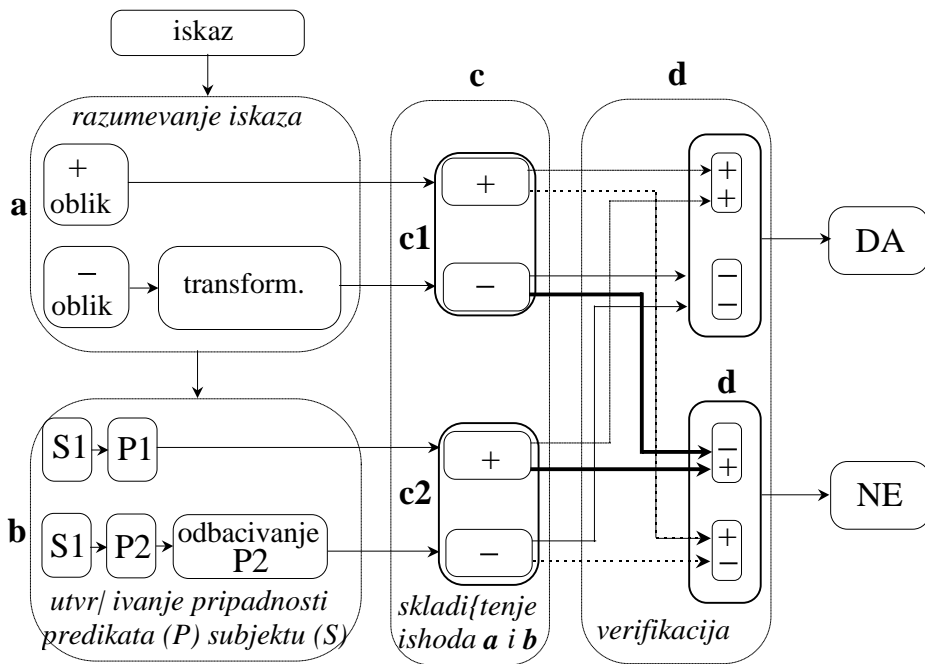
iskaz

c

d

razumevanje iskaza

a

+
oblik

–
oblik

transform.

c1

+

–

+
+

–
–

DA

d

b

S1 P1

S1 P2 odbacivanje P2

c2

+

–

–
+

+
–

NE

utvr| ivanje pripadnosti predikata (P) subjektu (S)

skladi{tenje ishoda a i b

verifikacija